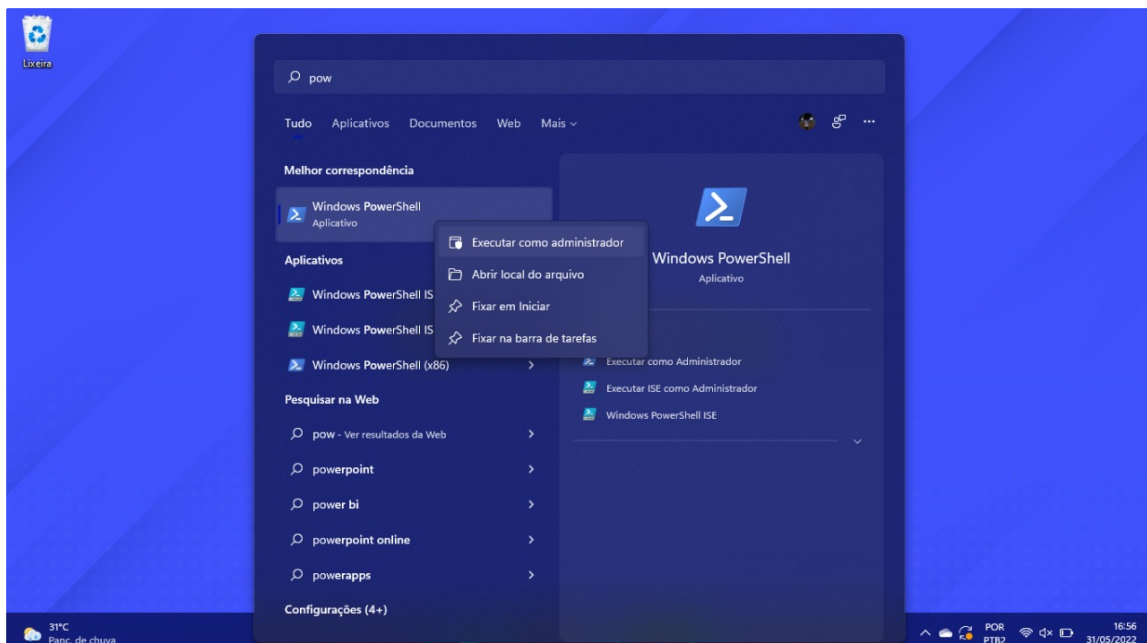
Lixeira

pow

Tudo Aplicativos Documentos Web Mais

Melhor correspondência

Windows PowerShell
Aplicativo

Executar como administrador
Abrir local do arquivo
Fixar em Iniciar
Fixar na barra de tarefas

Aplicativos

Windows PowerShell ISE
Windows PowerShell IS
Windows PowerShell (x86)

Pesquisar na Web

pow - Ver resultados da Web
powerpoint
power bi
powerpoint online
powerapps

Configurações (4+)

Windows PowerShell
Aplicativo

Executar como Administrador
Executar ISE como Administrador
Windows PowerShell ISE

31°C
Panc. de chuva

POR
PTB2

16:56
31/05/2022